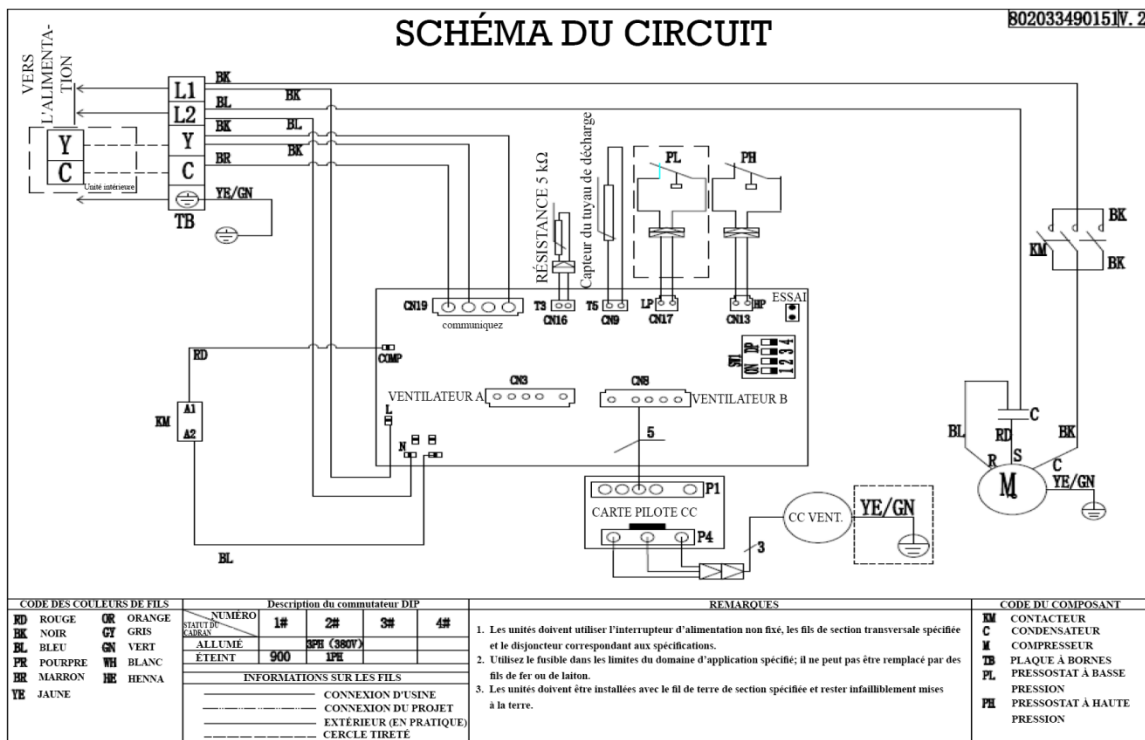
SCHÉMA DU CIRCUIT

802033490151V. 2

VERS L'ALIMENTATION

L1
L2
Y
C
TB

BK
BK
BL
BK
BL
BR
BK
YE/GN

Y
C
Unité intérieure

RÉSISTANCE 5 kΩ
Capteur du tuyau de décharge

PL
PH

KM
BK
BK

CN19
communiquez
T3
CN16
T5
CN9
LP
CN17
HP
CN13
ESSAI

ON
DIP
1 2 3 4

RD
COMP
KM
A1
A2

VENTILATEUR A
CN3
CN8
VENTILATEUR B

L
N

5

P1
CARTE PILOTE CC
P4
CC VENT.
YE/GN
3

BL

C
BL
RD
BK
R
S
C
M
YE/GN

CODE DES COULEURS DE FILS
RD ROUGE
BK NOIR
BL BLEU
PR POURPRE
BR MARRON
YE JAUNE
OR ORANGE
GY GRIS
GN VERT
WH BLANC
HE HENNA

Description du commutateur DIP

| STATUT DU CADRAN \ NUMÉRO | 1# | 2# | 3# | 4# |
|---|---|---|---|---|
| ALLUMÉ | | 3PH (380V) | | |
| ÉTEINT | 900 | 1PH | | |

INFORMATIONS SUR LES FILS
CONNEXION D'USINE
CONNEXION DU PROJET
EXTÉRIEUR (EN PRATIQUE)
CERCLE TIRETÉ

REMARQUES
1. Les unités doivent utiliser l'interrupteur d'alimentation non fixé, les fils de section transversale spécifiée et le disjoncteur correspondant aux spécifications.
2. Utilisez le fusible dans les limites du domaine d'application spécifié; il ne peut pas être remplacé par des fils de fer ou de laiton.
3. Les unités doivent être installées avec le fil de terre de section spécifiée et rester infailliblement mises à la terre.

CODE DU COMPOSANT
KM CONTACTEUR
C CONDENSATEUR
M COMPRESSEUR
TB PLAQUE À BORNES
PL PRESSOSTAT À BASSE PRESSION
PH PRESSOSTAT À HAUTE PRESSION